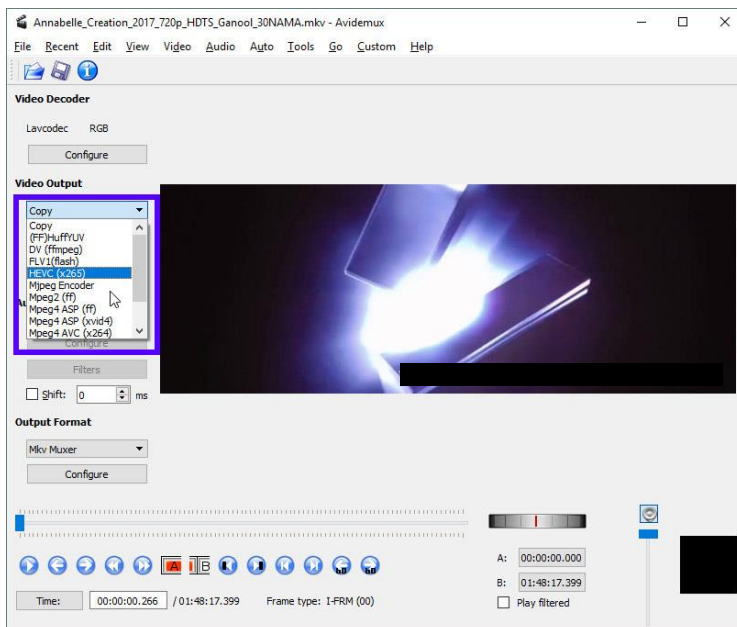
Annabelle_Creation_2017_720p_HDTS_Ganool_30NAMA.mkv - Avidemux

File Recent Edit View Video Audio Auto Tools Go Custom Help

Video Decoder

Lavcodec RGB

Configure

Video Output

Copy

Copy
(FF)HuffYUV
DV (ffmpeg)
FLV1(flash)
HEVC (x265)
Mjpeg Encoder
Mpeg2 (ff)
Mpeg4 ASP (ff)
Mpeg4 ASP (xvid4)
Mpeg4 AVC (x264)

Configure

Filters

Shift: 0 ms

Output Format

Mkv Muxer

Configure

A B

A: 00:00:00.000

B: 01:48:17.399

Play filtered

Time: 00:00:00.266 / 01:48:17.399 Frame type: I-FRM (00)